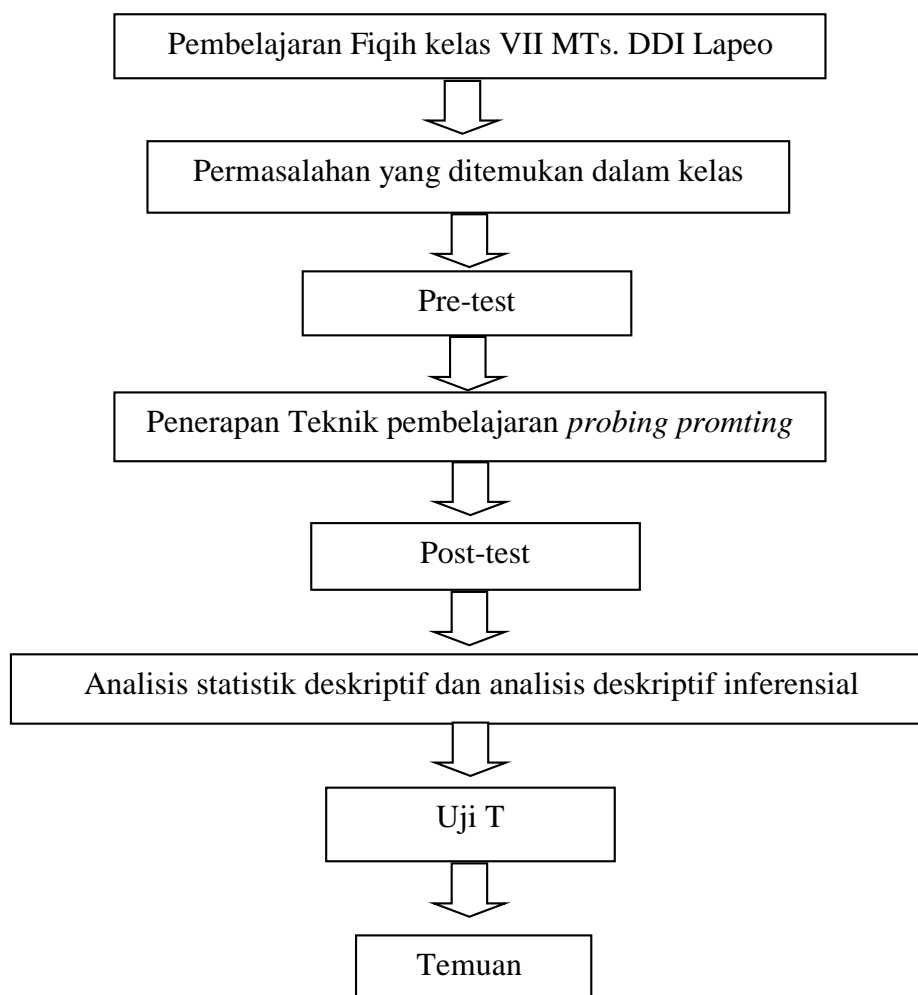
Pembelajaran Fiqih kelas VII MTs. DDI Lapeo

Permasalahan yang ditemukan dalam kelas

Pre-test

Penerapan Teknik pembelajaran *probing promting*

Post-test

Analisis statistik deskriptif dan analisis deskriptif inferensial

Uji T

Temuan